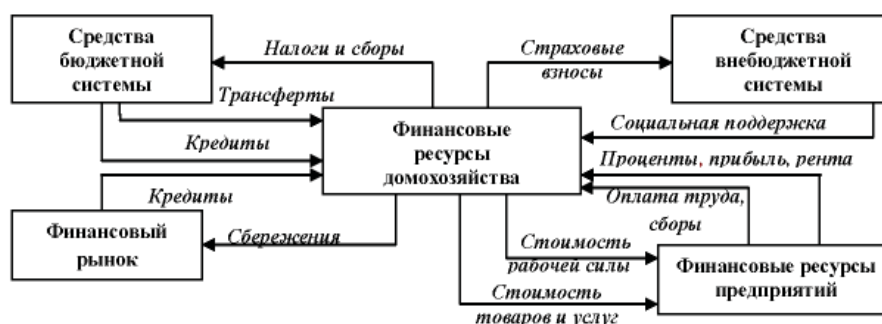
Средства бюджетной системы

Налоги и сборы

Трансферты

Кредиты

Страховые взносы

Средства внебюджетной системы

Финансовые ресурсы домохозяйства

Социальная поддержка

Проценты, прибыль, рента

Оплата труда, сборы

Кредиты

Финансовый рынок

Сбережения

Стоимость рабочей силы

Финансовые ресурсы предприятий

Стоимость товаров и услуг